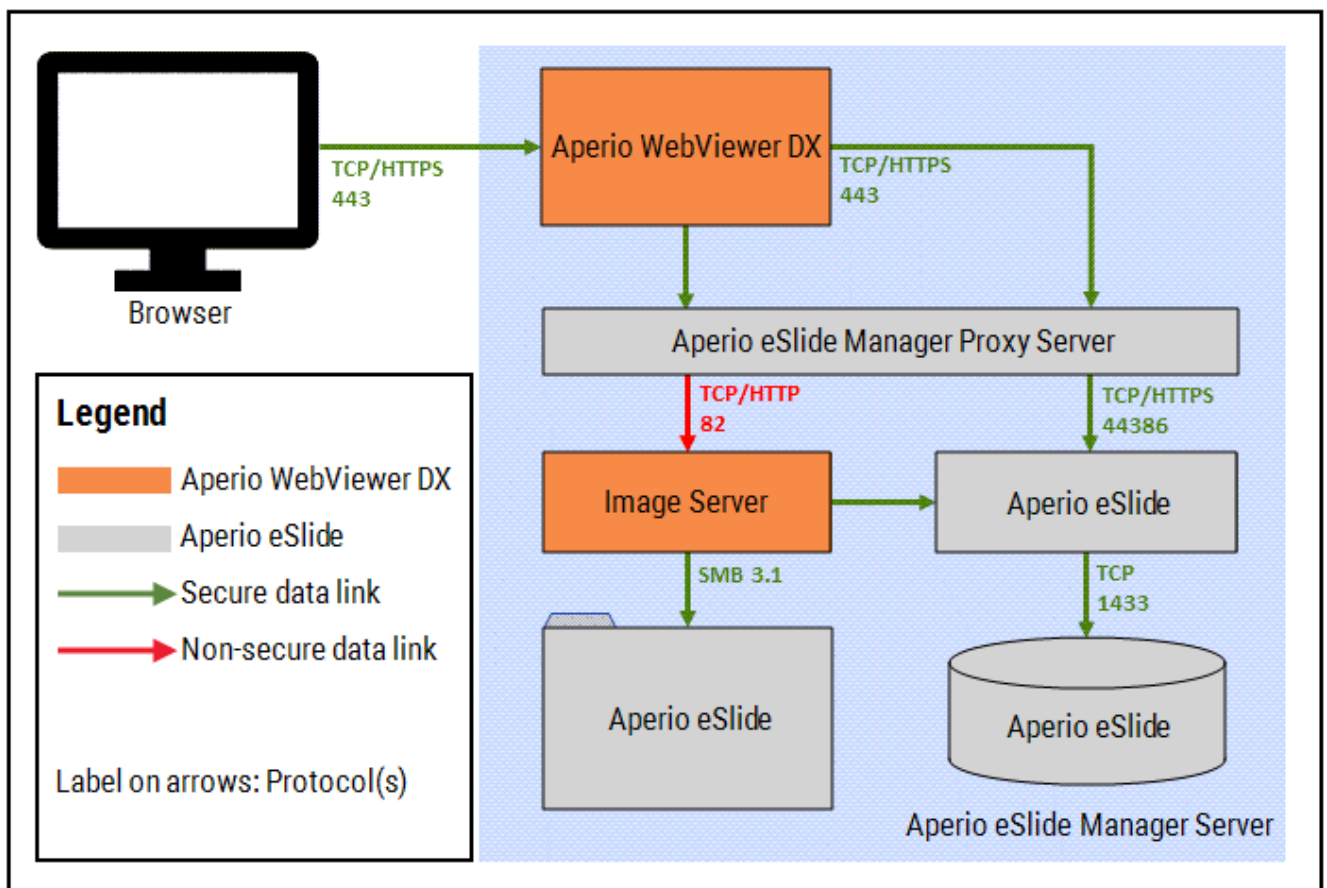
Browser

TCP/HTTPS
443

Aperio WebViewer DX

TCP/HTTPS
443

Aperio eSlide Manager Proxy Server

TCP/HTTP
82

TCP/HTTPS
44386

Image Server

Aperio eSlide

SMB 3.1

TCP
1433

Aperio eSlide

Aperio eSlide

Aperio eSlide Manager Server

Legend

Aperio WebViewer DX

Aperio eSlide

Secure data link

Non-secure data link

Label on arrows: Protocol(s)